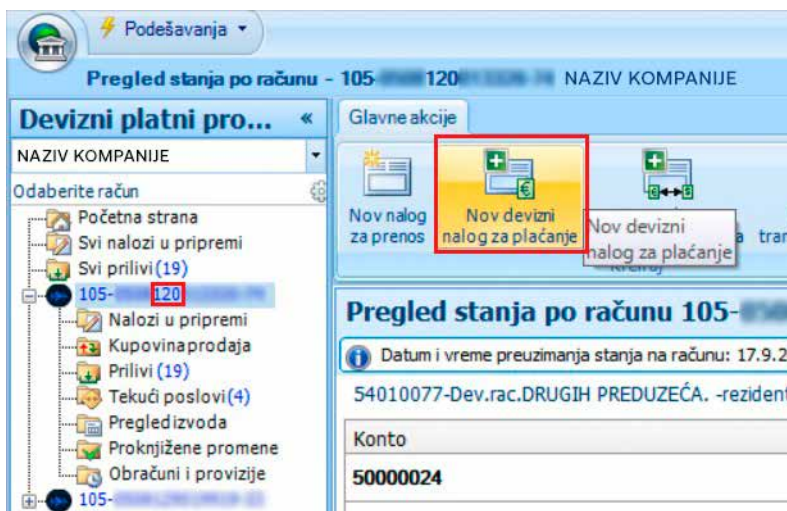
Podešavanja

Pregled stanja po računu - 105-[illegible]120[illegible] NAZIV KOMPANIJE

Devizni platni pro... «

NAZIV KOMPANIJE

Odaberite račun

Početna strana
Svi nalozi u pripremi
Svi prilivi (19)
105-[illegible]120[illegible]
Nalozi u pripremi
Kupovina prodaja
Prilivi (19)
Tekući poslovi (4)
Pregled izvoda
Proknjižene promene
Obračuni i provizije
105-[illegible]

Glavne akcije

Nov nalog za prenos

Nov devizni nalog za plaćanje

Nov devizni nalog za plaćanje

a tra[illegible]

Kreiraj

Pregled stanja po računu 105-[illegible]

Datum i vreme preuzimanja stanja na računu: 17.9.2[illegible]

54010077-Dev.rac.DRUGIH PREDUZEĆA. -rezident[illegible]

Konto

50000024